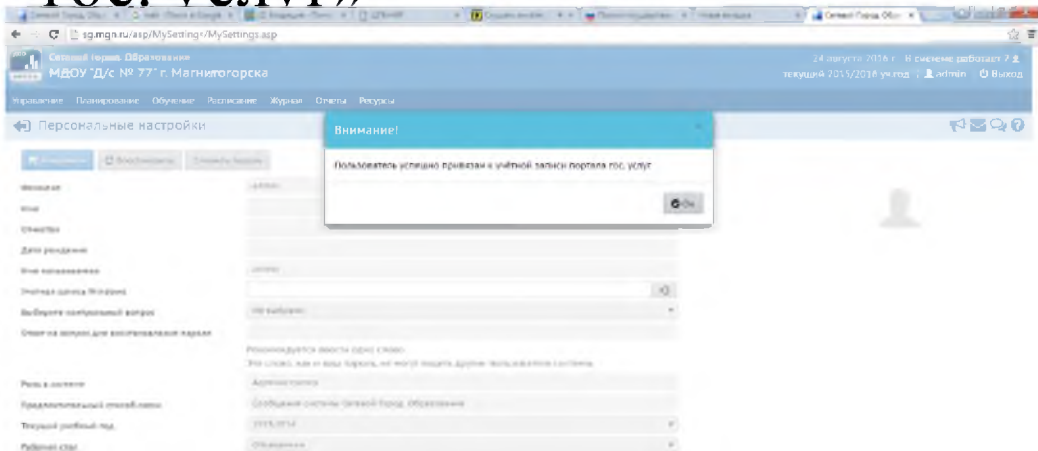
гос. услуг»

sg.mgn.ru/asp/MySettings/MySettings.asp

Сетевой Город. Образование
МДОУ "Д/с № 77" г. Магнитогорска

24 августа 2016 г. В системе работает 7
текущий 2015/2016 уч.год | admin | Выход

Управление Планирование Обучение Расписание Журнал Отчеты Ресурсы

Персональные настройки

Внимание!

Пользователь успешно привязан к учётной записи портала гос. услуг

Ok

Фамилия
Имя
Отчество
Дата рождения
Имя пользователя
Учётная запись Windows
Выберите контрольный вопрос
Ответ на вопрос для восстановления пароля

Рекомендуется ввести одно слово.
Это слово, как и ваш пароль, не могут видеть другие пользователи системы.

Роль в системе
Предпочтительный способ связи
Сообщения системы Сетевой Город. Образование
Текущий учебный год
Рабочий стол